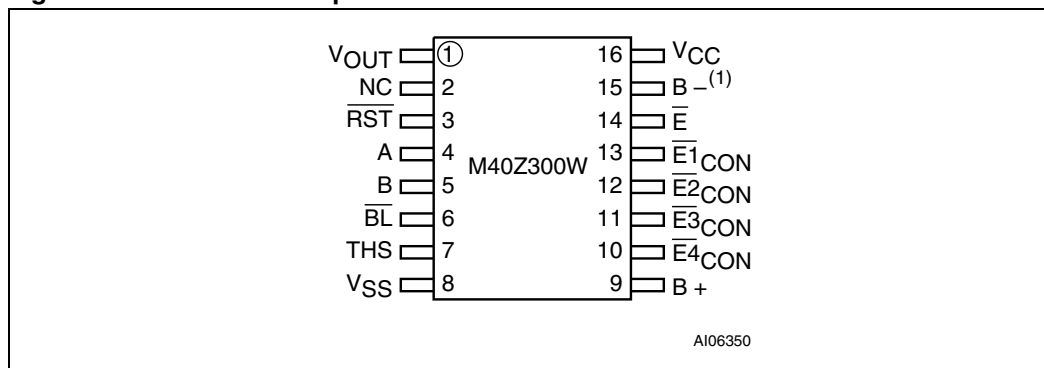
$V_{OUT}$ ① 16 $V_{CC}$
NC 2 15 B –$^{(1)}$
$\overline{RST}$ 3 14 $\overline{E}$
A 4 M40Z300W 13 $\overline{E1}_{CON}$
B 5 12 $\overline{E2}_{CON}$
$\overline{BL}$ 6 11 $\overline{E3}_{CON}$
THS 7 10 $\overline{E4}_{CON}$
$V_{SS}$ 8 9 B +

AI06350